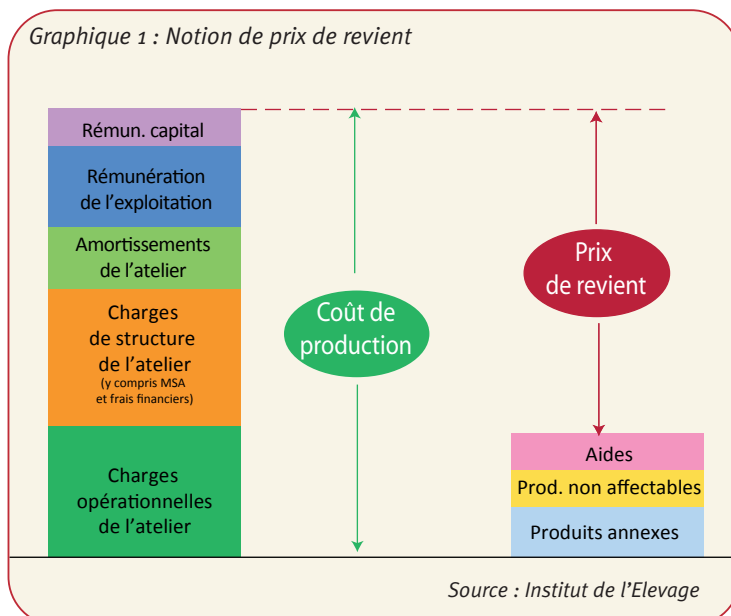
Graphique 1 : Notion de prix de revient

Rémun. capital

Rémunération de l'exploitation

Amortissements de l'atelier

Charges de structure de l'atelier (y compris MSA et frais financiers)

Charges opérationnelles de l'atelier

Coût de production

Prix de revient

Aides

Prod. non affectables

Produits annexes

Source : Institut de l'Elevage